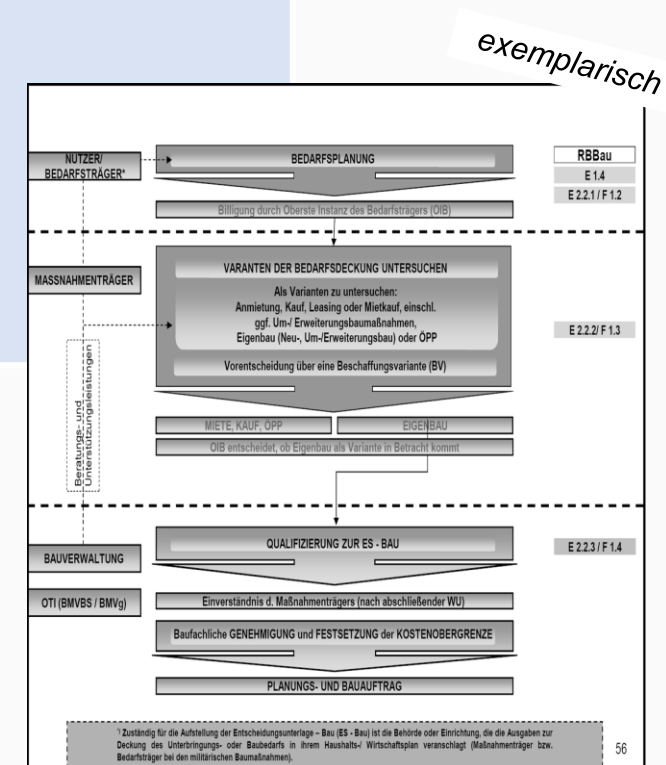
exemplarisch

NUTZER/ BEDARFSTRÄGER*

BEDARFSPLANUNG

RBBau
E 1.4
E 2.2.1 / F 1.2

Billigung durch Oberste Instanz des Bedarfsträgers (OIB)

MASSNAHMENTRÄGER

VARIANTEN DER BEDARFSDECKUNG UNTERSUCHEN

Als Varianten zu untersuchen: Anmietung, Kauf, Leasing oder Mietkauf, einschl. ggf. Um-/ Erweiterungsbaumaßnahmen, Eigenbau (Neu-, Um-/Erweiterungsbau) oder ÖPP

E 2.2.2/ F 1.3

Beratungs- und Unterstützungsleistungen

Vorentscheidung über eine Beschaffungsvariante (BV)

MIETE, KAUF, ÖPP

EIGENBAU

OIB entscheidet, ob Eigenbau als Variante in Betracht kommt

BAUVERWALTUNG

QUALIFIZIERUNG ZUR ES - BAU

E 2.2.3 / F 1.4

OTI (BMVBS / BMVg)

Einverständnis d. Maßnahmenträgers (nach abschließender WU)

Baufachliche GENEHMIGUNG und FESTSETZUNG der KOSTENOBERGRENZE

PLANUNGS- UND BAUAUFTRAG

*) Zuständig für die Aufstellung der Entscheidungsunterlage – Bau (ES - Bau) ist die Behörde oder Einrichtung, die die Ausgaben zur Deckung des Unterbringungs- oder Baubedarfs in ihrem Haushalts-/ Wirtschaftsplan veranschlagt (Maßnahmenträger bzw. Bedarfsträger bei den militärischen Baumaßnahmen).

56